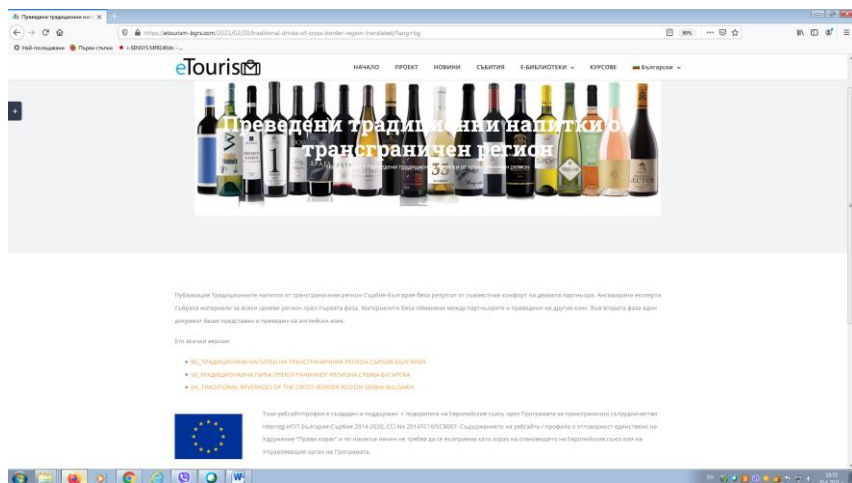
Преведени традиционни нап... ×

https://etourism-bgrs.com/2021/02/20/traditional-drinks-of-cross-border-region-translated/?lang=bg

90%

Най-посещавани Първи стъпки i-SENSYS MF8240Cdn - ...

eTourism

НАЧАЛО ПРОЕКТ НОВИНИ СЪБИТИЯ Е-БИБЛИОТЕКИ КУРСОВЕ Български

Преведени традиционни напитки от трансграничен регион

Публикация Традиционните напитки от трансграничния регион Сърбия-България беше резултат от съвместния комфорт на двамата партньори. Ангажирани експерти събраха материали за всеки целеви регион през първата фаза. Материалите бяха обменени между партньорите и преведени на другия език. Във втората фаза един документ беше представен и преведен на английски език.

Ето всички версии:

BG_ТРАДИЦИОННИ НАПИТКИ НА ТРАНСГРАНИЧНИЯ РЕГИОН СЪРБИЯ-БЪЛГАРИЯ

SR_ТРАДИЦИОНАЛНА ПИЋА ПРЕКОГРАНИЧНОГ РЕГИОНА СРБИЈА-БУГАРСКА

EN_TRADITIONAL BEVERAGES OF THE CROSS-BORDER REGION SERBIA-BULGARIA

Този уебсайт/профил е създаден и поддържан с подкрепата на Европейския съюз, чрез Програмата за трансгранично сътрудничество Interreg-ИПП България-Сърбия 2014-2020, CCI No 2014TC16I5CB007. Съдържанието на уебсайта / профила е отговорност единствено на Сдружение "Прави хора" и по никакъв начин не трябва да се възприема като израз на становището на Европейския съюз или на Управляващия орган на Програмата.

16:33